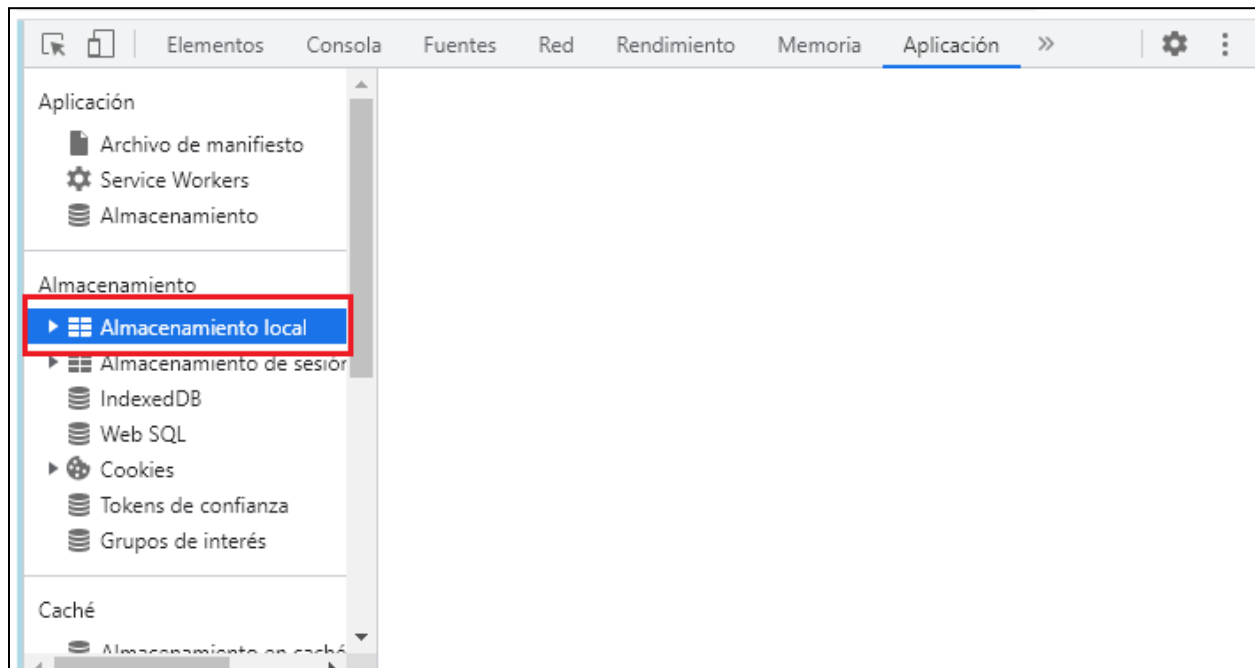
Elementos Consola Fuentes Red Rendimiento Memoria Aplicación »

Aplicación
Archivo de manifiesto
Service Workers
Almacenamiento

Almacenamiento
Almacenamiento local
Almacenamiento de sesiór
IndexedDB
Web SQL
Cookies
Tokens de confianza
Grupos de interés

Caché
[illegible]